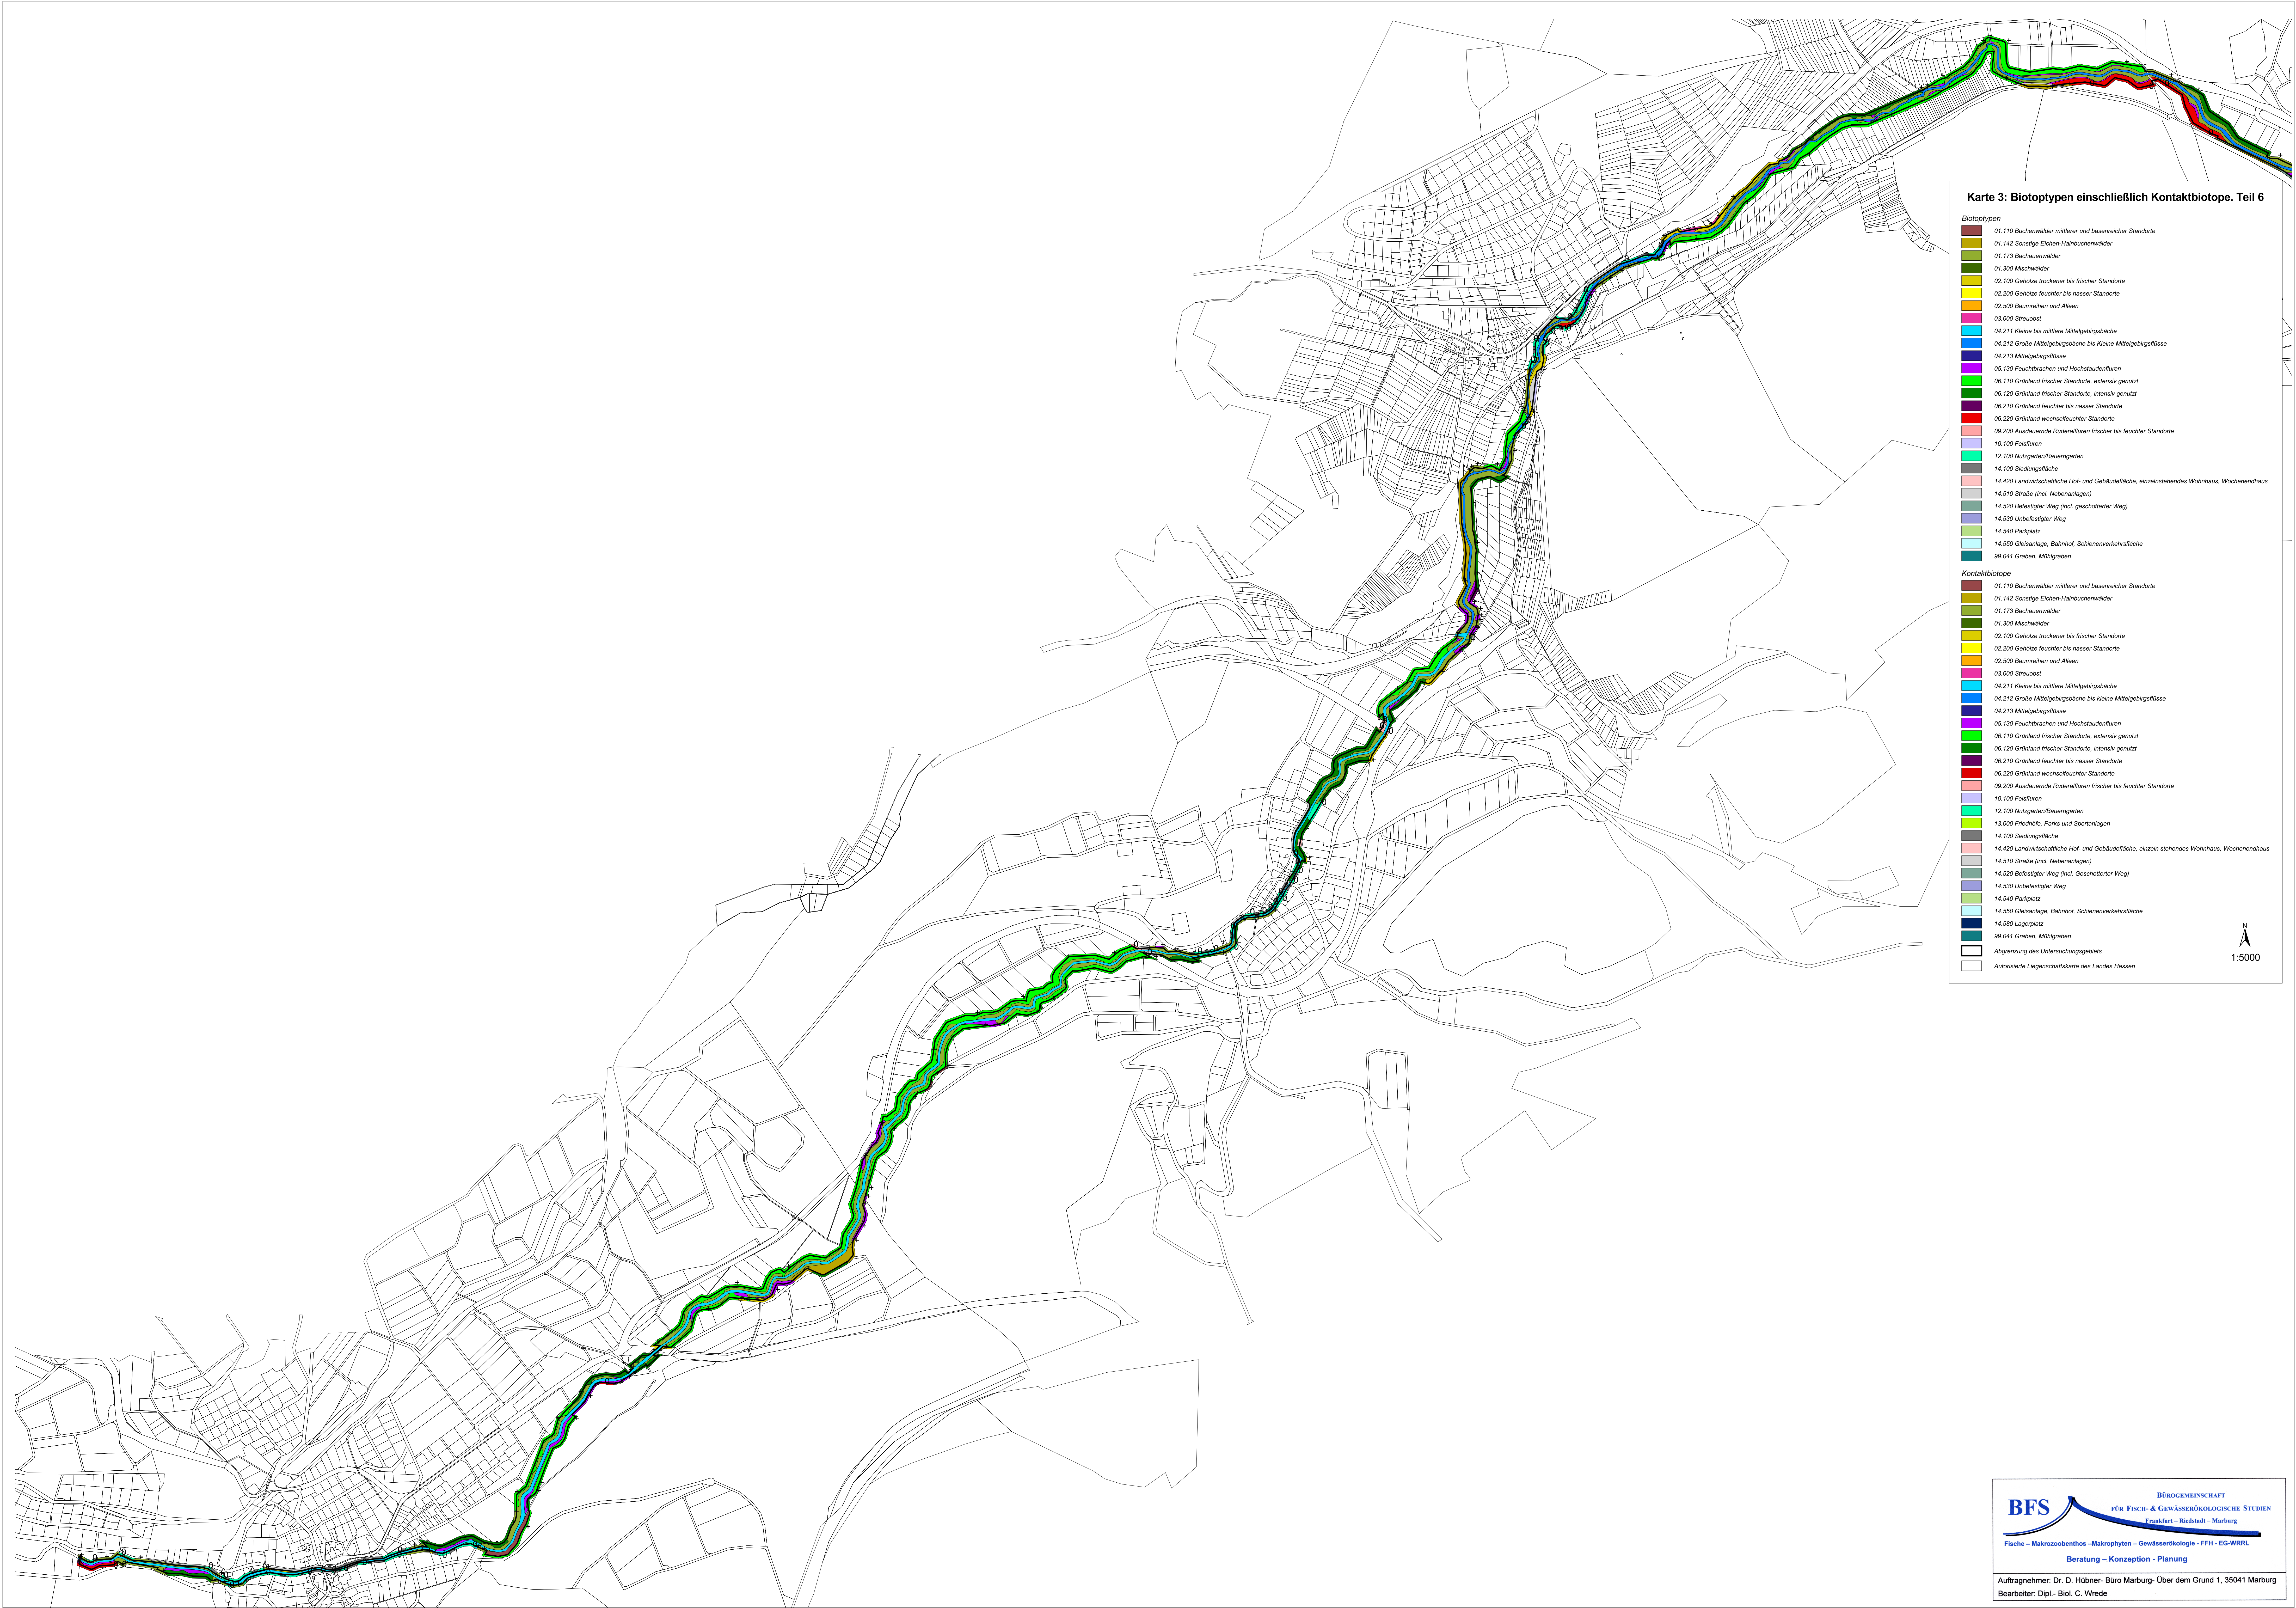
Karte 3: Biotoptypen einschließlich Kontaktbiotope. Teil 6

Biotoptypen
01.110 Buchenwälder mittlerer und basenreicher Standorte
01.142 Sonstige Eichen-Hainbuchenwälder
01.173 Bachauenwälder
01.300 Mischwälder
02.100 Gehölze trockener bis frischer Standorte
02.200 Gehölze feuchter bis nasser Standorte
02.500 Baumreihen und Alleen
03.000 Streuobst
04.211 Kleine bis mittlere Mittelgebirgsbäche
04.212 Große Mittelgebirgsbäche bis Kleine Mittelgebirgsflüsse
04.213 Mittelgebirgsflüsse
05.130 Feuchtbrachen und Hochstaudenfluren
06.110 Grünland frischer Standorte, extensiv genutzt
06.120 Grünland frischer Standorte, intensiv genutzt
06.210 Grünland feuchter bis nasser Standorte
06.220 Grünland wechselfeuchter Standorte
09.200 Ausdauernde Ruderalfluren frischer bis feuchter Standorte
10.100 Felsfluren
12.100 Nutzgarten/Bauerngarten
14.100 Siedlungsfläche
14.420 Landwirtschaftliche Hof- und Gebäudefläche, einzelnstehendes Wohnhaus, Wochenendhaus
14.510 Straße (incl. Nebenanlagen)
14.520 Befestigter Weg (incl. geschotterter Weg)
14.530 Unbefestigter Weg
14.540 Parkplatz
14.550 Gleisanlage, Bahnhof, Schienenverkehrsfläche
99.041 Graben, Mühlgraben

Kontaktbiotope
01.110 Buchenwälder mittlerer und basenreicher Standorte
01.142 Sonstige Eichen-Hainbuchenwälder
01.173 Bachauenwälder
01.300 Mischwälder
02.100 Gehölze trockener bis frischer Standorte
02.200 Gehölze feuchter bis nasser Standorte
02.500 Baumreihen und Alleen
03.000 Streuobst
04.211 Kleine bis mittlere Mittelgebirgsbäche
04.212 Große Mittelgebirgsbäche bis kleine Mittelgebirgsflüsse
04.213 Mittelgebirgsflüsse
05.130 Feuchtbrachen und Hochstaudenfluren
06.110 Grünland frischer Standorte, extensiv genutzt
06.120 Grünland frischer Standorte, intensiv genutzt
06.210 Grünland feuchter bis nasser Standorte
06.220 Grünland wechselfeuchter Standorte
09.200 Ausdauernde Ruderalfluren frischer bis feuchter Standorte
10.100 Felsfluren
12.100 Nutzgarten/Bauerngarten
13.000 Friedhöfe, Parks und Sportanlagen
14.100 Siedlungsfläche
14.420 Landwirtschaftliche Hof- und Gebäudefläche, einzeln stehendes Wohnhaus, Wochenendhaus
14.510 Straße (incl. Nebenanlagen)
14.520 Befestigter Weg (incl. Geschotterter Weg)
14.530 Unbefestigter Weg
14.540 Parkplatz
14.550 Gleisanlage, Bahnhof, Schienenverkehrsfläche
14.580 Lagerplatz
99.041 Graben, Mühlgraben
Abgrenzung des Untersuchungsgebiets
Autorisierte Liegenschaftskarte des Landes Hessen

N
1:5000

BFS
Bürogemeinschaft für Fisch- & Gewässerökologische Studien
Frankfurt – Riedstadt – Marburg
Fische – Makrozoobenthos –Makrophyten – Gewässerökologie - FFH - EG-WRRL
Beratung – Konzeption - Planung

Auftragnehmer: Dr. D. Hübner- Büro Marburg- Über dem Grund 1, 35041 Marburg
Bearbeiter: Dipl.- Biol. C. Wrede